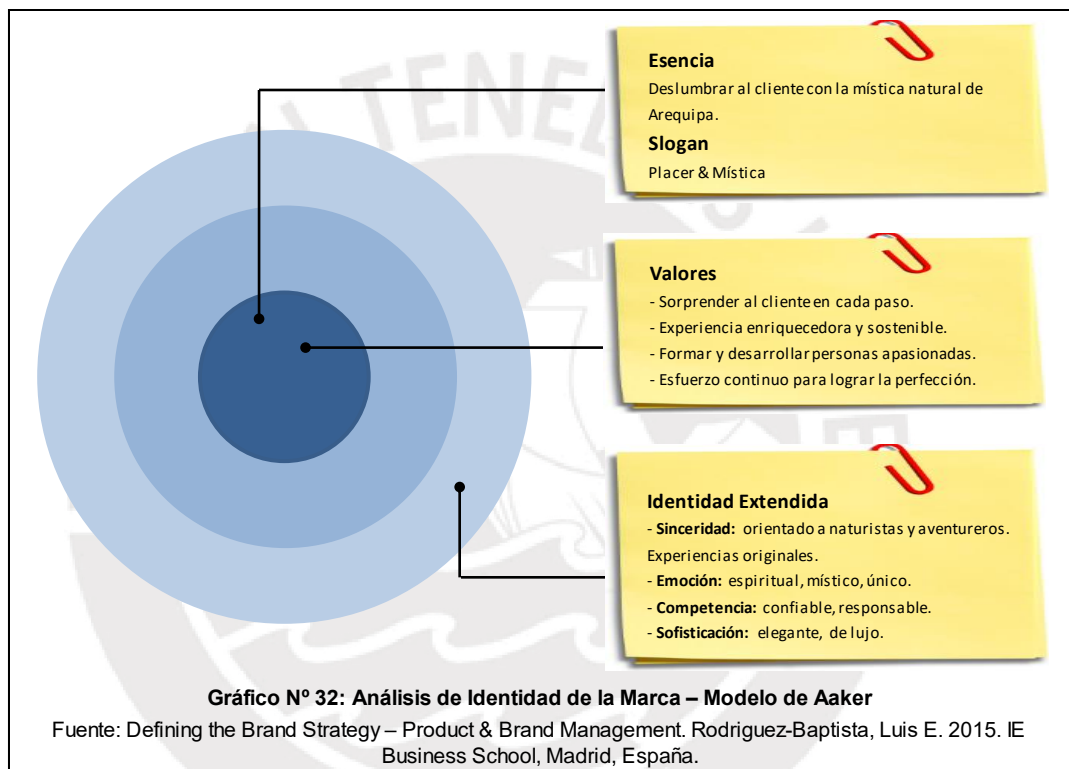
Esencia
Deslumbrar al cliente con la mística natural de Arequipa.
Slogan
Placer & Mística

Valores
- Sorprender al cliente en cada paso.
- Experiencia enriquecedora y sostenible.
- Formar y desarrollar personas apasionadas.
- Esfuerzo continuo para lograr la perfección.

Identidad Extendida
- Sinceridad: orientado a naturistas y aventureros. Experiencias originales.
- Emoción: espiritual, místico, único.
- Competencia: confiable, responsable.
- Sofisticación: elegante, de lujo.

Gráfico Nº 32: Análisis de Identidad de la Marca – Modelo de Aaker
Fuente: Defining the Brand Strategy – Product & Brand Management. Rodriguez-Baptista, Luis E. 2015. IE Business School, Madrid, España.